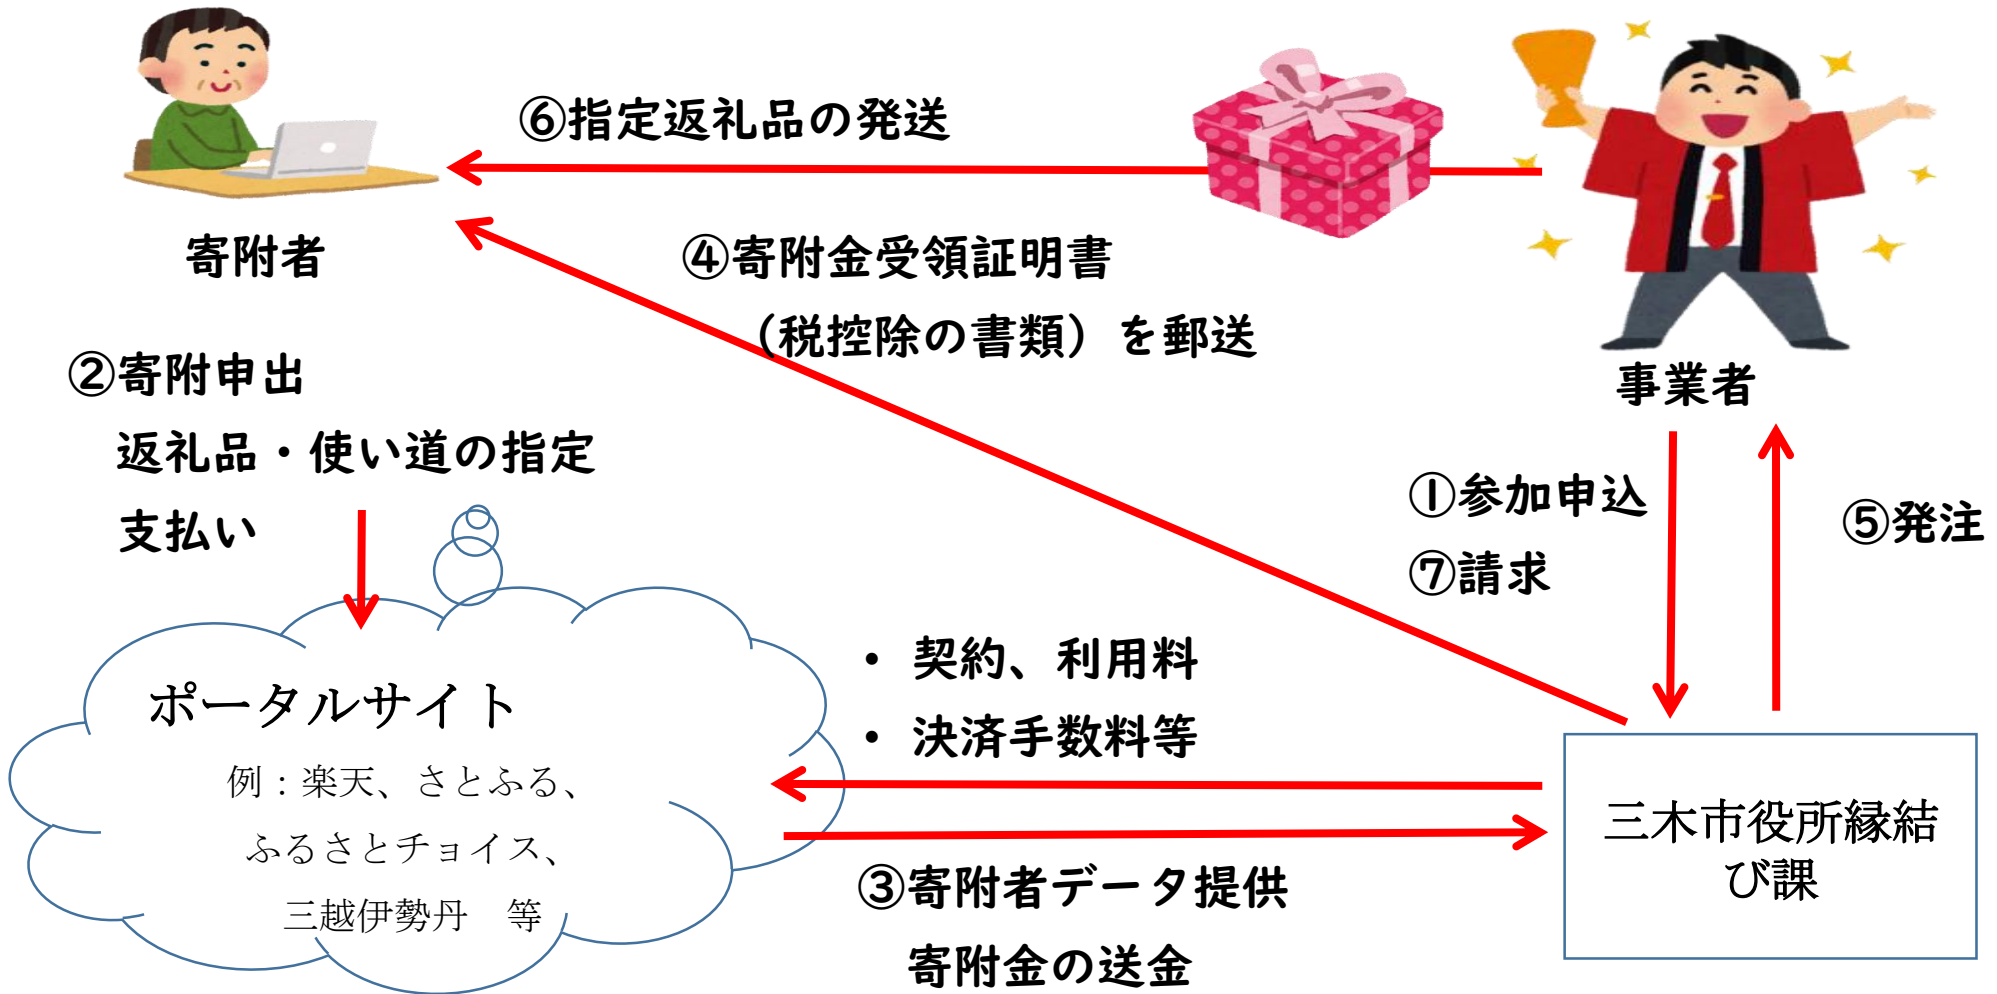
⑥指定返礼品の発送

寄附者

④寄附金受領証明書
（税控除の書類）を郵送

事業者

②寄附申出
返礼品・使い道の指定
支払い

①参加申込
⑦請求

⑤発注

ポータルサイト
例：楽天、さとふる、
ふるさとチョイス、
三越伊勢丹　等

・契約、利用料
・決済手数料等

三木市役所縁結び課

③寄附者データ提供
寄附金の送金